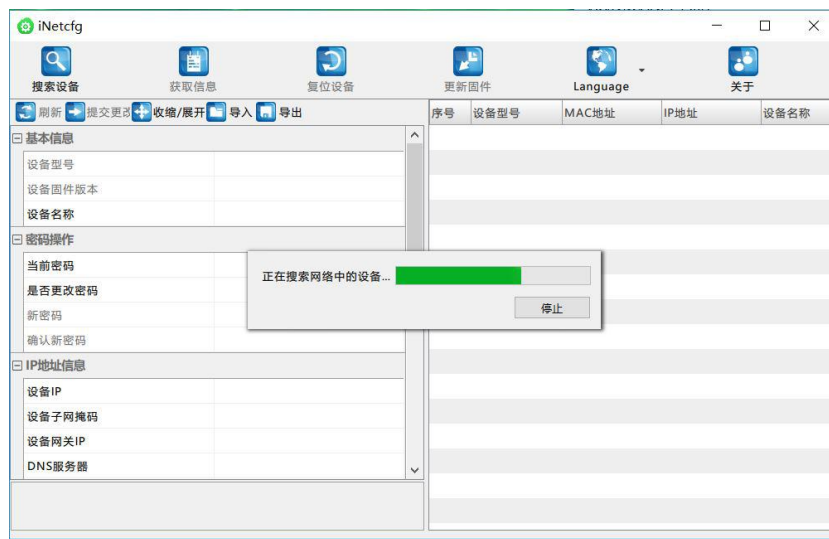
iNetcfg

搜索设备 获取信息 复位设备 更新固件 Language 关于

刷新 提交更改 收缩/展开 导入 导出

| 序号 | 设备型号 | MAC地址 | IP地址 | 设备名称 |
|---|---|---|---|---|

基本信息
设备型号
设备固件版本
设备名称
密码操作
当前密码
是否更改密码
新密码
确认新密码
IP地址信息
设备IP
设备子网掩码
设备网关IP
DNS服务器

正在搜索网络中的设备...
停止